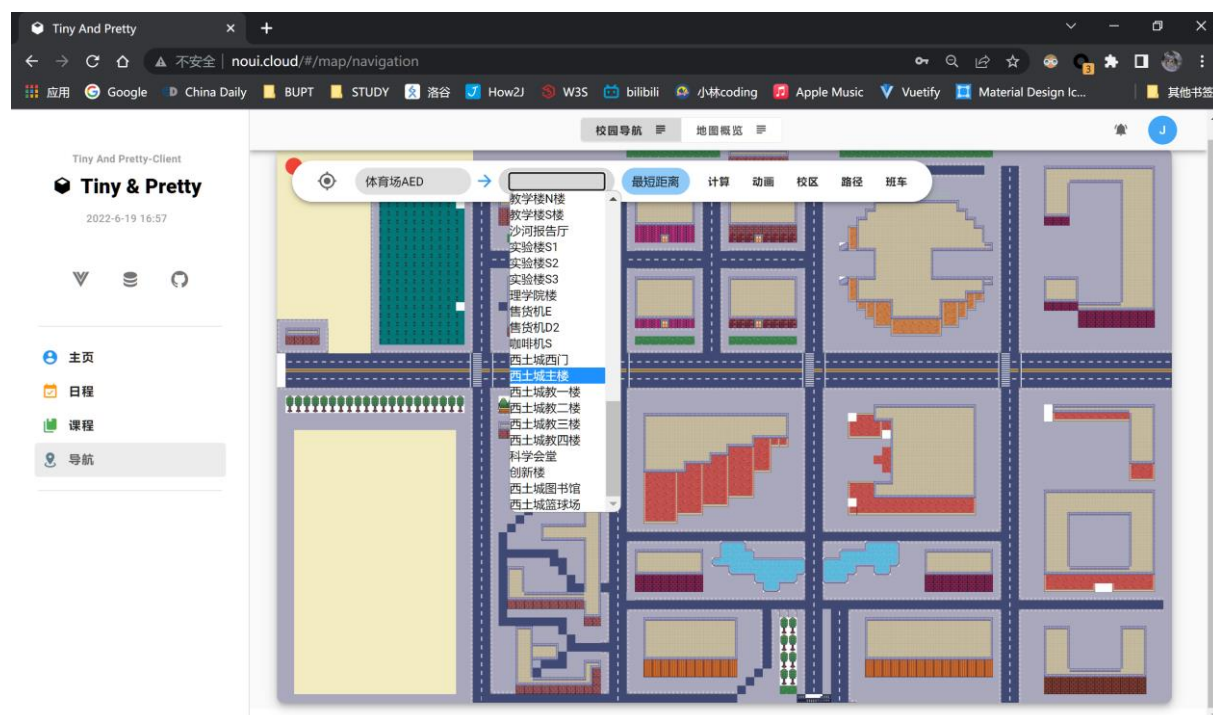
Tiny And Pretty

不安全 | noui.cloud/#/map/navigation

应用 Google China Daily BUPT STUDY 洛谷 How2J W3S bilibili 小林coding Apple Music Vuetify Material Design Ic... 其他书签

校园导航 地图概览

J

Tiny And Pretty-Client

Tiny & Pretty

2022-6-19 16:57

主页
日程
课程
导航

体育场AED

最短距离 计算 动画 校区 路径 班车

教学楼N楼
教学楼S楼
沙河报告厅
实验楼S1
实验楼S2
实验楼S3
理学院楼
售货机E
售货机D2
咖啡机S
西土城西门
西土城主楼
西土城教一楼
西土城教二楼
西土城教三楼
西土城教四楼
科学会堂
创新楼
西土城图书馆
西土城篮球场